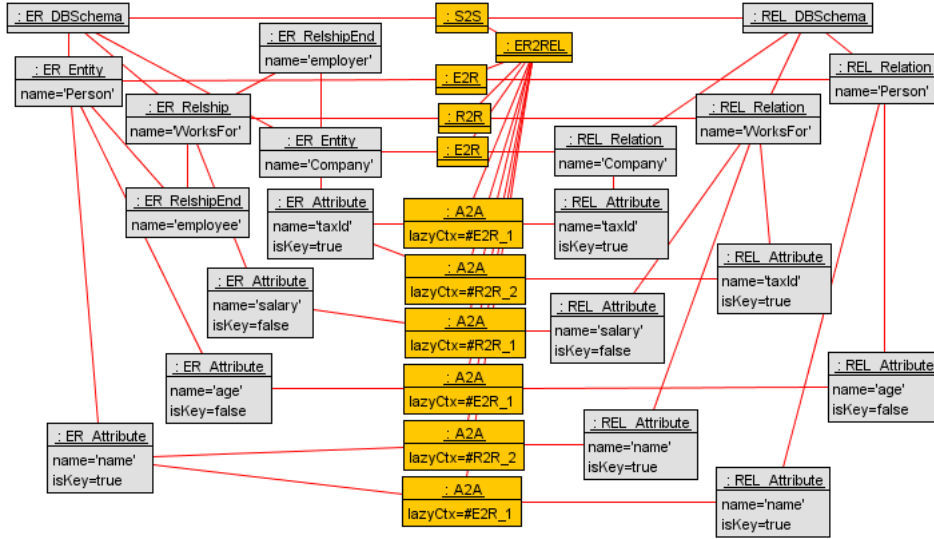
: ER_DBSchema

: S2S

: REL_DBSchema

: ER2REL

: ER_RelshipEnd
name='employer'

: ER_Entity
name='Person'

: E2R

: REL_Relation
name='Person'

: ER_Relship
name='WorksFor'

: R2R

: REL_Relation
name='WorksFor'

: ER_Entity
name='Company'

: E2R

: REL_Relation
name='Company'

: ER_RelshipEnd
name='employee'

: ER_Attribute
name='taxId'
isKey=true

: A2A
lazyCtx=#E2R_1

: REL_Attribute
name='taxId'
isKey=true

: A2A
lazyCtx=#R2R_2

: REL_Attribute
name='taxId'
isKey=true

: ER_Attribute
name='salary'
isKey=false

: REL_Attribute
name='salary'
isKey=false

: A2A
lazyCtx=#R2R_1

: ER_Attribute
name='age'
isKey=false

: A2A
lazyCtx=#E2R_1

: REL_Attribute
name='age'
isKey=false

: ER_Attribute
name='name'
isKey=true

: A2A
lazyCtx=#R2R_2

: REL_Attribute
name='name'
isKey=true

: A2A
lazyCtx=#E2R_1

: REL_Attribute
name='name'
isKey=true